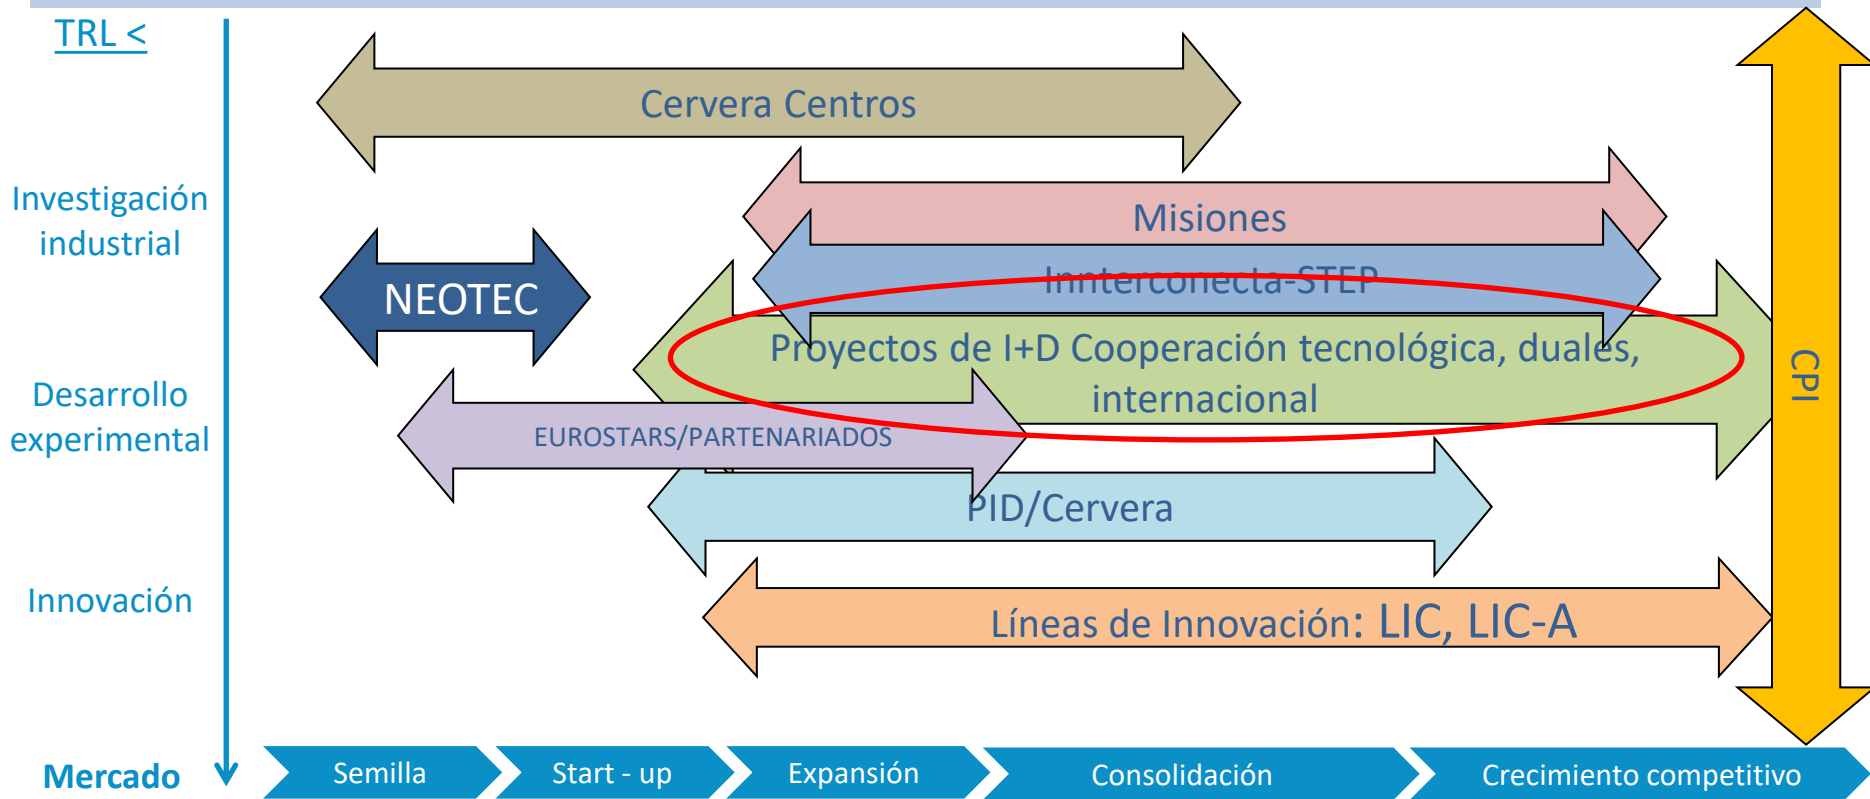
TRL <

Investigación industrial

Desarrollo experimental

Innovación

Mercado

Cervera Centros

Misiones

Innterconecta-STEP

NEOTEC

Proyectos de I+D Cooperación tecnológica, duales, internacional

EUROSTARS/PARTENARIADOS

PID/Cervera

Líneas de Innovación: LIC, LIC-A

CPI

Semilla

Start - up

Expansión

Consolidación

Crecimiento competitivo